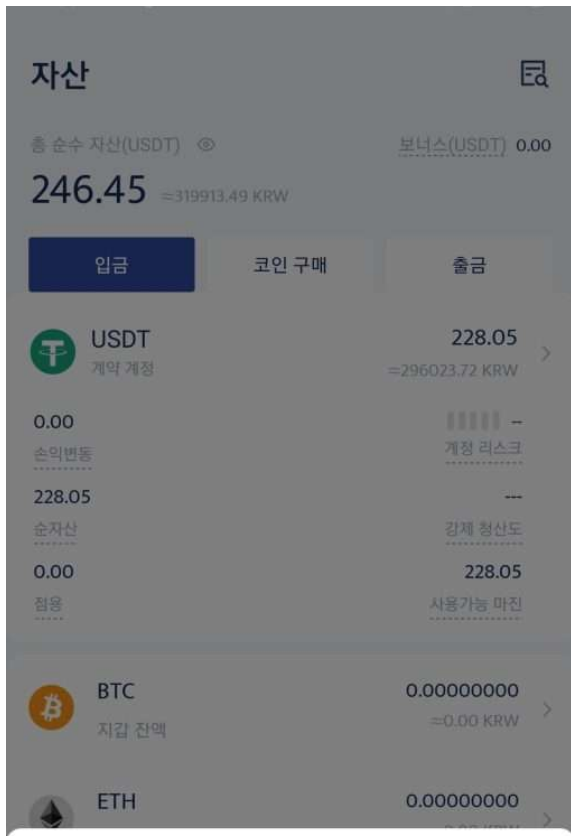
자산

총 순수 자산(USDT)

보너스(USDT) 0.00

246.45 ≈319913.49 KRW

입금

코인 구매

출금

USDT
계약 계정

228.05
≈296023.72 KRW

0.00
손익변동

--
계정 리스크

228.05
순자산

---
강제 청산도

0.00
점용

228.05
사용가능 마진

BTC
지갑 잔액

0.00000000
≈0.00 KRW

ETH

0.00000000
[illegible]